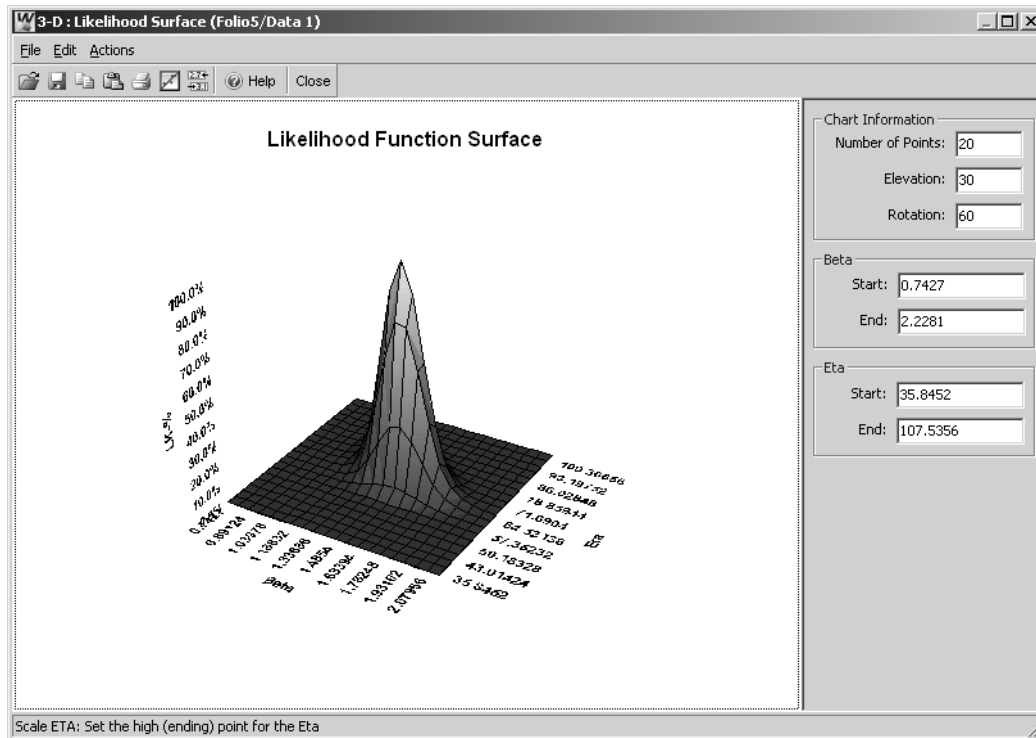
3-D : Likelihood Surface (Folio5/Data 1)

File Edit Actions

Help Close

Likelihood Function Surface

100.0%
90.0%
80.0%
70.0%
60.0%
50.0%
40.0%
30.0%
20.0%
10.0%
0.0%

Lk-%

0.7427
0.89124
1.03978
1.18832
1.33686
1.4854
1.63394
1.78248
1.93102
2.07956

Beta

100.30656
93.13752
86.02848
78.85944
71.6904
64.52136
57.35232
50.18328
43.01424
35.8452

Eta

Chart Information
Number of Points: 20
Elevation: 30
Rotation: 60

Beta
Start: 0.7427
End: 2.2281

Eta
Start: 35.8452
End: 107.5356

Scale ETA: Set the high (ending) point for the Eta